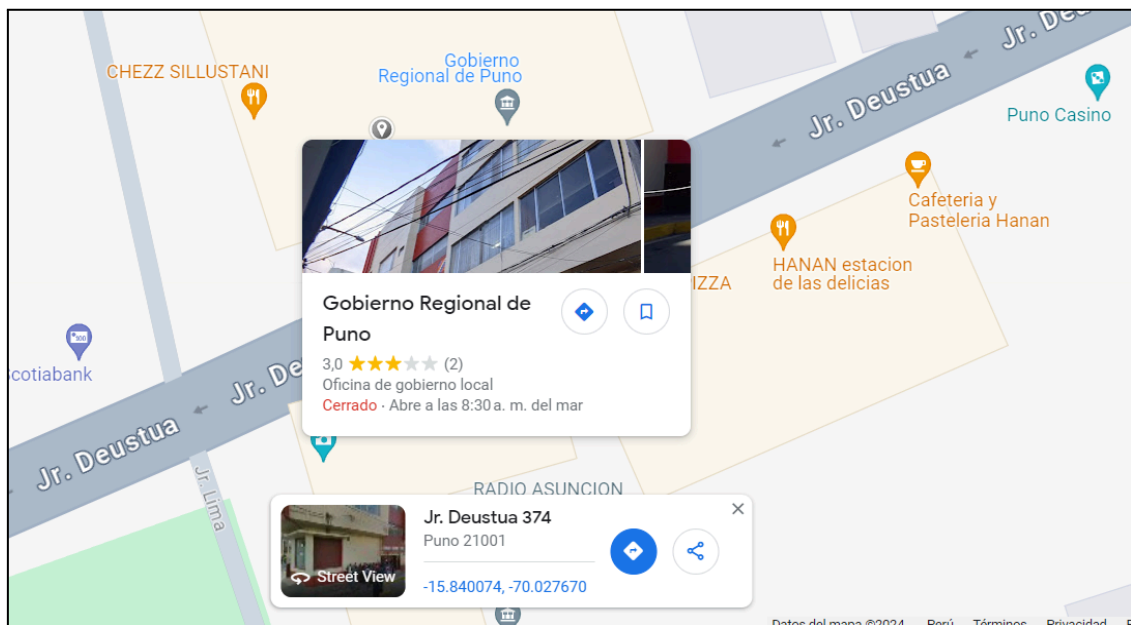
CHEZZ SILLUSTANI

Gobierno Regional de Puno

Jr. Deustua

Jr. De

Puno Casino

Cafeteria y Pasteleria Hanan

HANAN estacion de las delicias

IZZA

Gobierno Regional de Puno

3,0 ★★★☆☆ (2)

Oficina de gobierno local

Cerrado · Abre a las 8:30 a. m. del mar

cotiabank

Jr. Deustua

Jr. De

Jr. Lima

RADIO ASUNCION

Street View

Jr. Deustua 374

Puno 21001

-15.840074, -70.027670

Datos del mapa ©2024 Perú Términos Privacidad